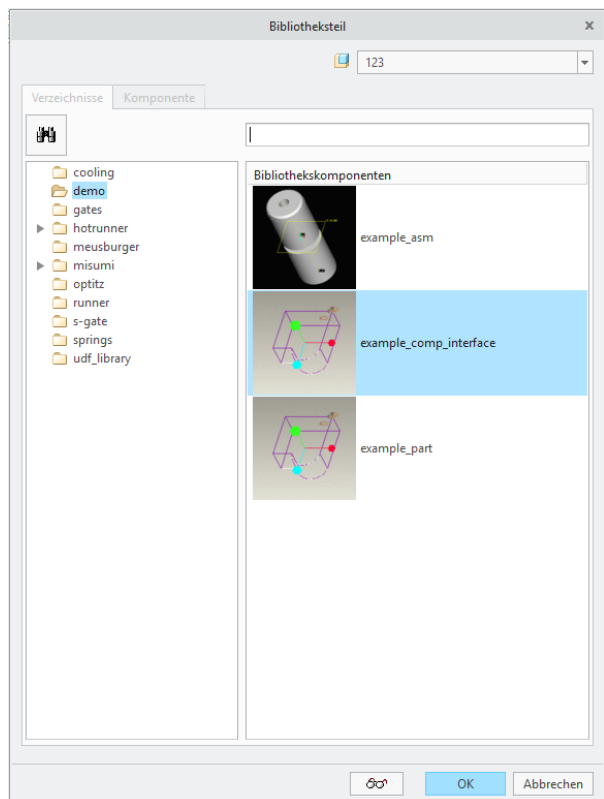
Bibliotheksteil
×

123

Verzeichnisse
Komponente

cooling
demo
gates
hotrunner
meusburger
misumi
optitz
runner
s-gate
springs
udf_library

Bibliothekskomponenten
example_asm
example_comp_interface
example_part

OK
Abbrechen